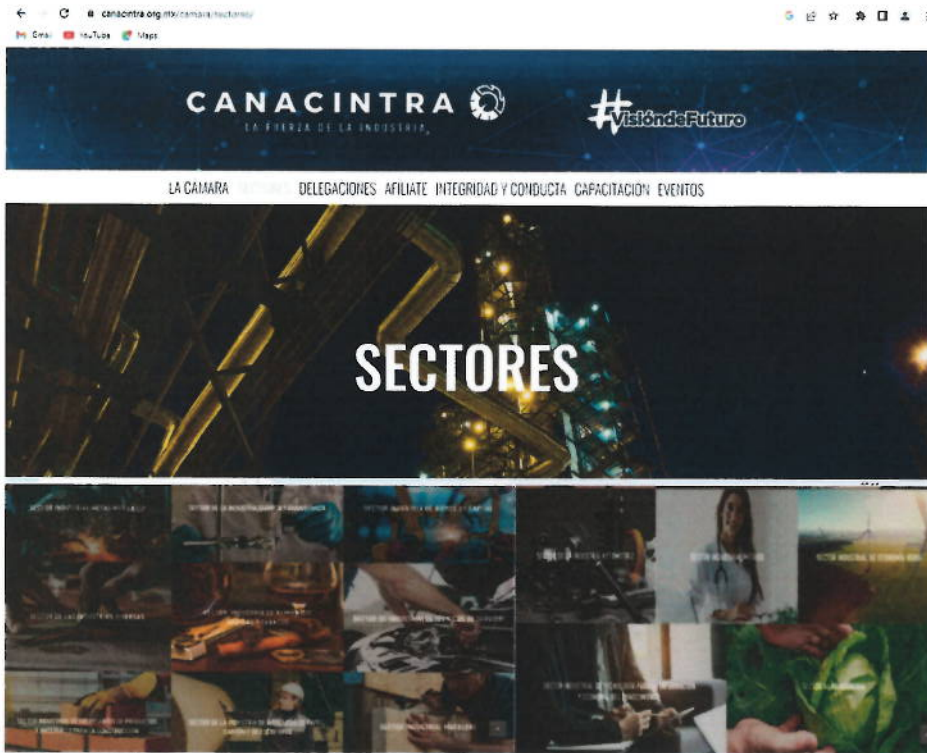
canacintra.org.mx/camara/sectores/

Gmail YouTube Maps

CANACINTRA
LA FUERZA DE LA INDUSTRIA

#VisióndeFuturo

LA CAMARA SECTORES DELEGACIONES AFILIATE INTEGRIDAD Y CONDUCTA CAPACITACION EVENTOS

SECTORES

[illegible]